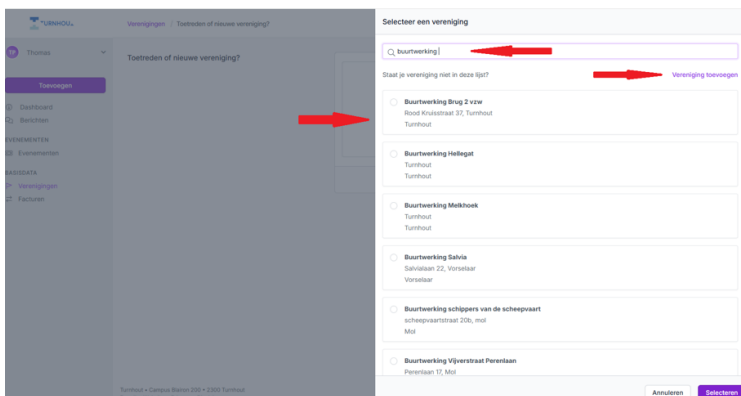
TURNHOUT

Verenigingen / Toetreden of nieuwe vereniging?

Thomas

Toevoegen

Dashboard
Berichten

EVENEMENTEN
Evenementen

BASISDATA
Verenigingen
Facturen

Toetreden of nieuwe vereniging?

Turnhout • Campus Blairon 200 • 2300 Turnhout

Selecteer een vereniging

buurtwerking

Staat je vereniging niet in deze lijst?

Vereniging toevoegen

Buurtwerking Brug 2 vzw
Rood Kruisstraat 37, Turnhout
Turnhout

Buurtwerking Hellegat
Turnhout
Turnhout

Buurtwerking Melkhoek
Turnhout
Turnhout

Buurtwerking Salvia
Salvialaan 22, Vorselaar
Vorselaar

Buurtwerking schippers van de scheepvaart
scheepvaartstraat 20b, mol
Mol

Buurtwerking Vijverstraat Perenlaan
Perenlaan 17, Mol

Annuleren
Selecteren